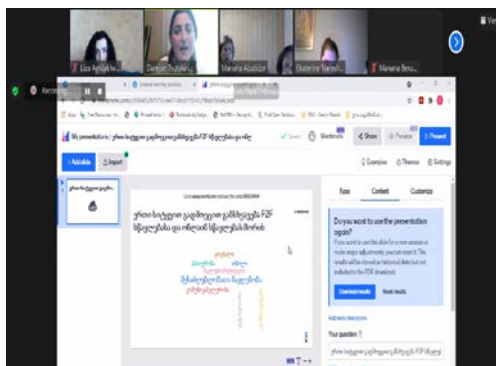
Liza Aghlija...
Demna Tsutskiri...
Manana Abuladze
Ekaterine Tsereteli...
Manana Beru...
Recording
My presentations / ერთი სიტყვით გადმოეცით განწყობა F2F სწავლებასთან დაკავშირებით
Saved
Mentimeter
Share
Preview
Present
+ Add slide
Import
Examples
Themes
Settings
Type
Content
Customize
ერთი სიტყვით გადმოეცით განწყობა F2F სწავლებასთან და ონლაინ სწავლებასთან
Do you want to use the presentation again?
Download results
Reset results
Your question